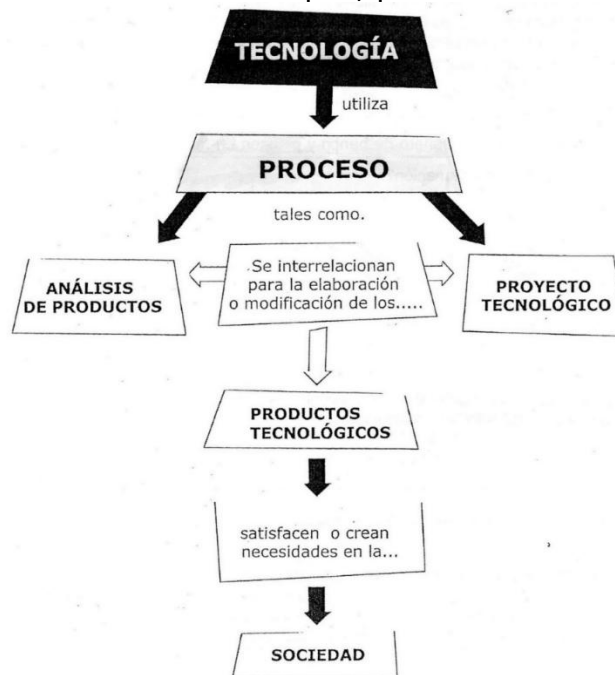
TECNOLOGÍA

utiliza

PROCESO

tales como.

ANÁLISIS DE PRODUCTOS

Se interrelacionan para la elaboración o modificación de los.....

PROYECTO TECNOLÓGICO

PRODUCTOS TECNOLÓGICOS

satisfacen o crean necesidades en la...

SOCIEDAD